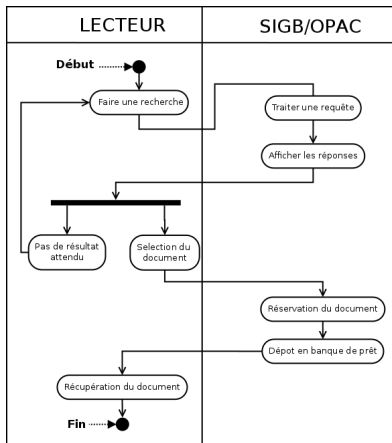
| LECTEUR | SIGB/OPAC |
|---|---|

Début

Faire une recherche

Traiter une requête

Afficher les réponses

Pas de résultat attendu

Selection du document

Réservation du document

Dépot en banque de prêt

Récupération du document

Fin